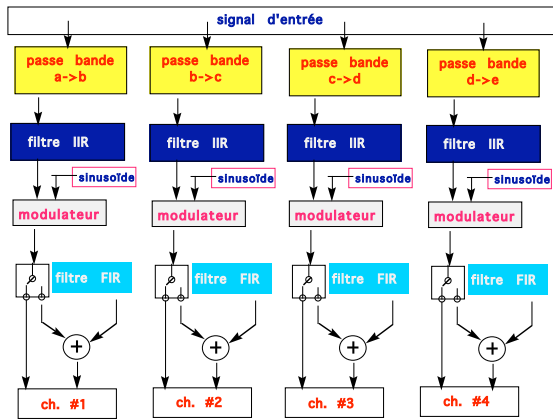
signal d'entrée

passe bande a->b

filtre IIR

sinusoïde

modulateur

filtre FIR

+

ch. #1

passe bande b->c

filtre IIR

sinusoïde

modulateur

filtre FIR

+

ch. #2

passe bande c->d

filtre IIR

sinusoïde

modulateur

filtre FIR

+

ch. #3

passe bande d->e

filtre IIR

sinusoïde

modulateur

filtre FIR

+

ch. #4